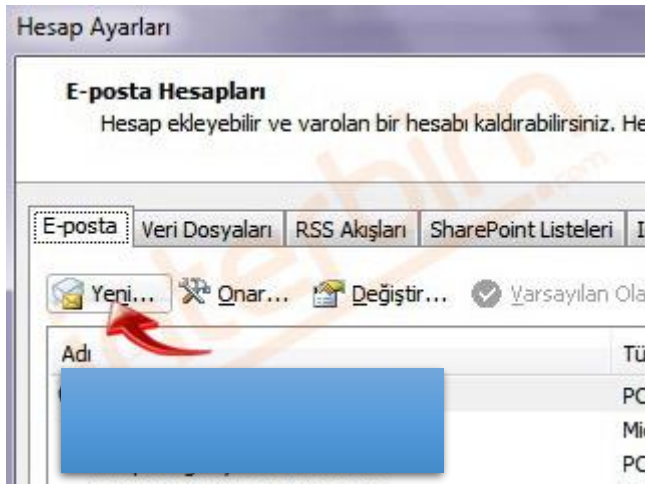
Hesap Ayarları

E-posta Hesapları
Hesap ekleyebilir ve varolan bir hesabı kaldırabilirsiniz. He

E-posta | Veri Dosyaları | RSS Akışları | SharePoint Listeleri | I

Yeni... Onar... Değiştir... Varsayılan Ola

Adı
Tü
PO
Mi
PO

sitebirn.com